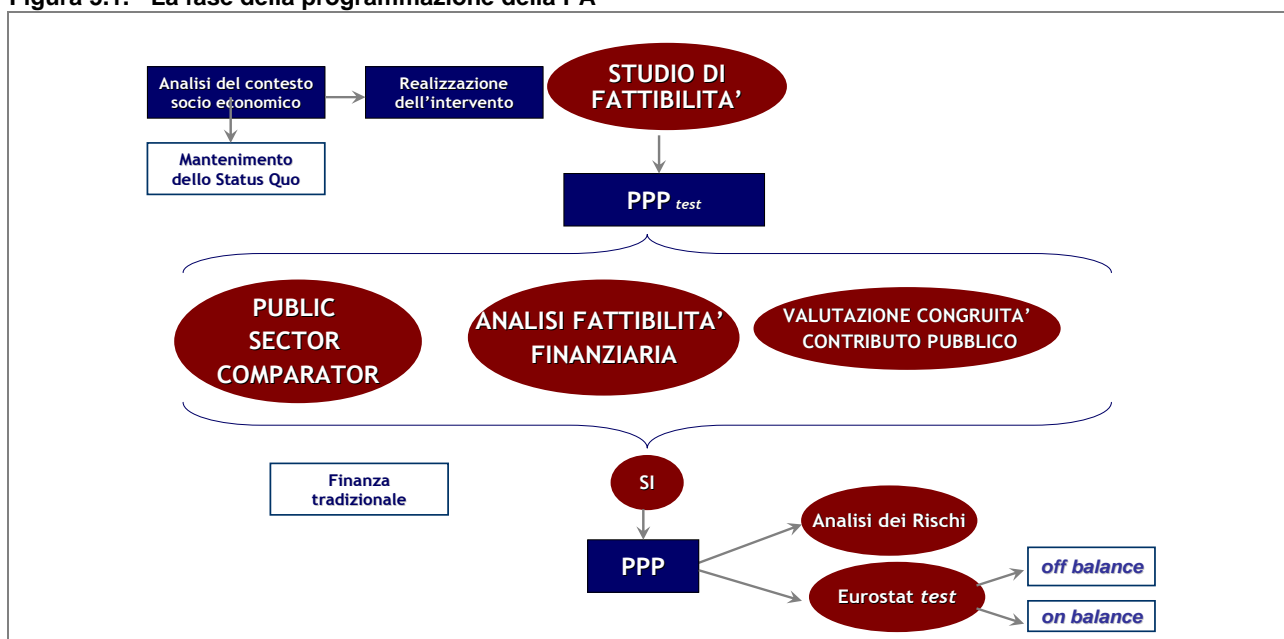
Figura 3.1: La fase della programmazione della PA

Analisi del contesto socio economico

Realizzazione dell'intervento

STUDIO DI FATTIBILITA'

Mantenimento dello Status Quo

PPP test

PUBLIC SECTOR COMPARATOR

ANALISI FATTIBILITA' FINANZIARIA

VALUTAZIONE CONGRUITA' CONTRIBUTO PUBBLICO

Finanza tradizionale

SI

PPP

Analisi dei Rischi

Eurostat test

off balance

on balance